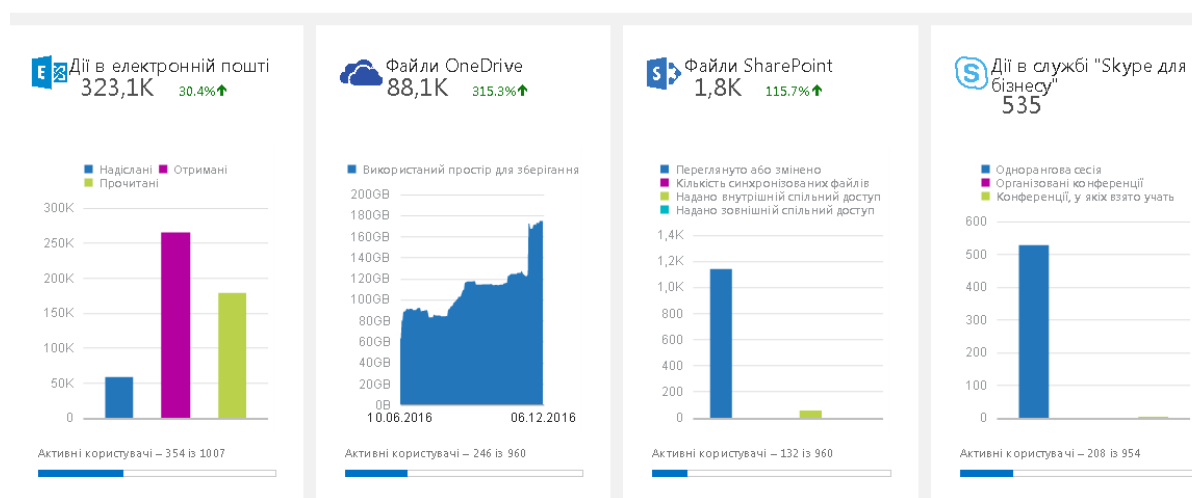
Дії в електронній пошті
323,1K 30.4%

Надіслані
Отримані
Прочитані

300K
250K
200K
150K
100K
50K
0

Активні користувачі – 354 із 1007

Файли OneDrive
88,1K 315.3%

Використаний простір для зберігання

200GB
180GB
160GB
140GB
120GB
100GB
80GB
60GB
40GB
20GB
0B
10.06.2016
06.12.2016

Активні користувачі – 246 із 960

Файли SharePoint
1,8K 115.7%

Переглянуто або змінено
Кількість синхронізованих файлів
Надано внутрішній спільний доступ
Надано зовнішній спільний доступ

1,4K
1,2K
1,0K
800
600
400
200
0

Активні користувачі – 132 із 960

Дії в службі "Skype для бізнесу"
535

Однорангова сесія
Організовані конференції
Конференції, у яких взято участь

600
500
400
300
200
100
0

Активні користувачі – 208 із 954